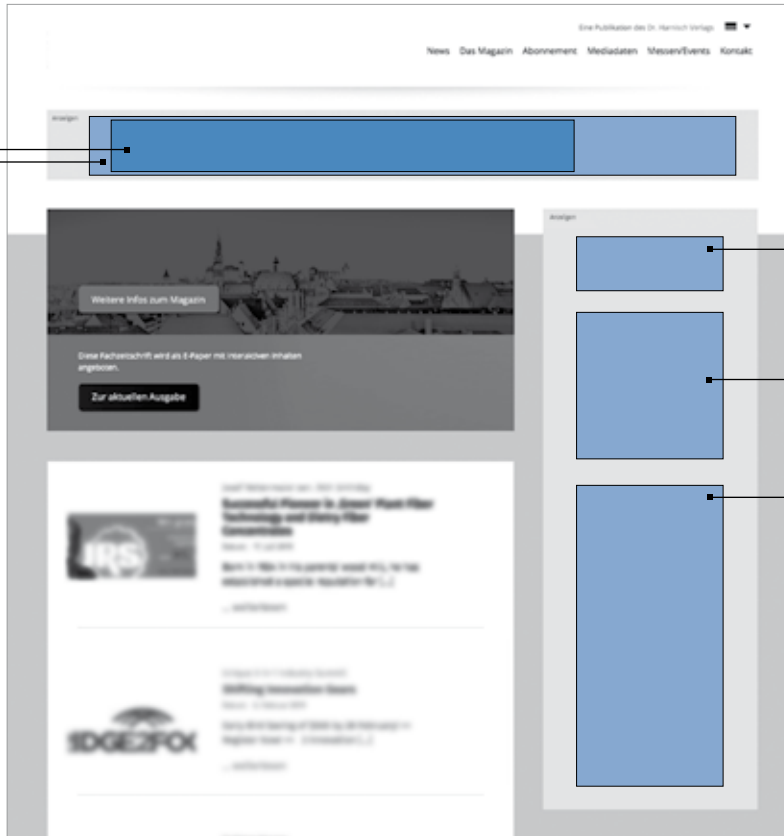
Eine Publikation des Dr. Harnisch Verlags

News Das Magazin Abonnement Mediadaten Messen/Events Kontakt

Anzeigen

Anzeigen

Weitere Infos zum Magazin

Diese Fachzeitschrift wird als E-Paper mit interaktiven Inhalten angeboten.

Zur aktuellen Ausgabe

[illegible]

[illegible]